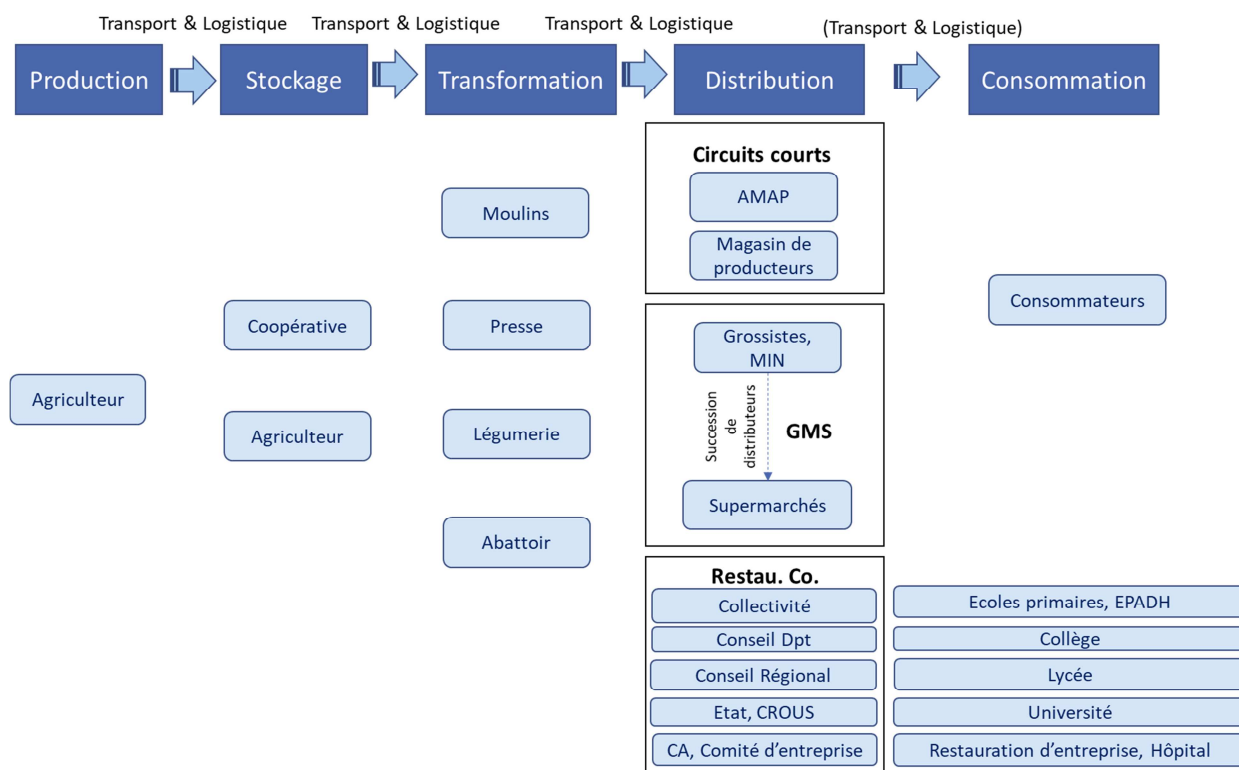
Transport & Logistique Transport & Logistique Transport & Logistique (Transport & Logistique)

Production Stockage Transformation Distribution Consommation

Circuits courts
AMAP
Magasin de producteurs

Moulins

Consommateurs

Coopérative

Presse

Grossistes, MIN

Succession de distributeurs

GMS

Agriculteur

Agriculteur

Légumerie

Supermarchés

Abattoir

Restau. Co.
Collectivité
Conseil Dpt
Conseil Régional
Etat, CROUS
CA, Comité d'entreprise

Ecoles primaires, EPADH
Collège
Lycée
Université
Restauration d'entreprise, Hôpital